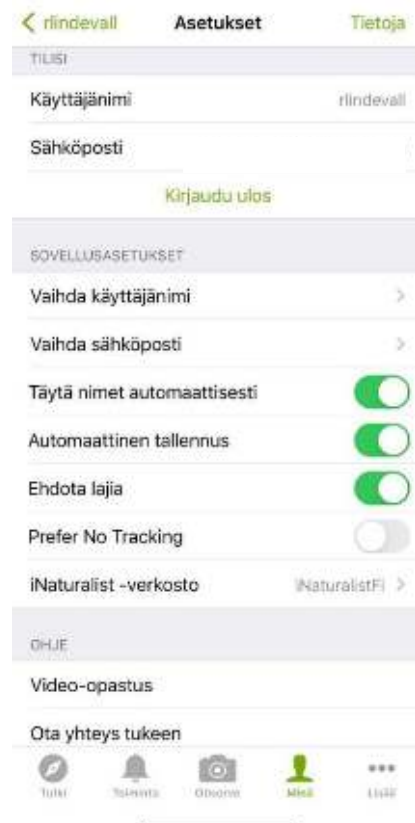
< rlindevall Asetukset Tietoja

TILISI

Käyttäjänimi rlindevall

Sähköposti

Kirjaudu ulos

SOVELLUSASETUKSET

Vaihda käyttäjänimi >

Vaihda sähköposti >

Täytä nimet automaattisesti

Automaattinen tallennus

Ehdota lajia

Prefer No Tracking

iNaturalist -verkosto iNaturalistFi >

OHJE

Video-opastus

Ota yhteys tukeen

Tutki Toiminta Havainto Minä Lisää